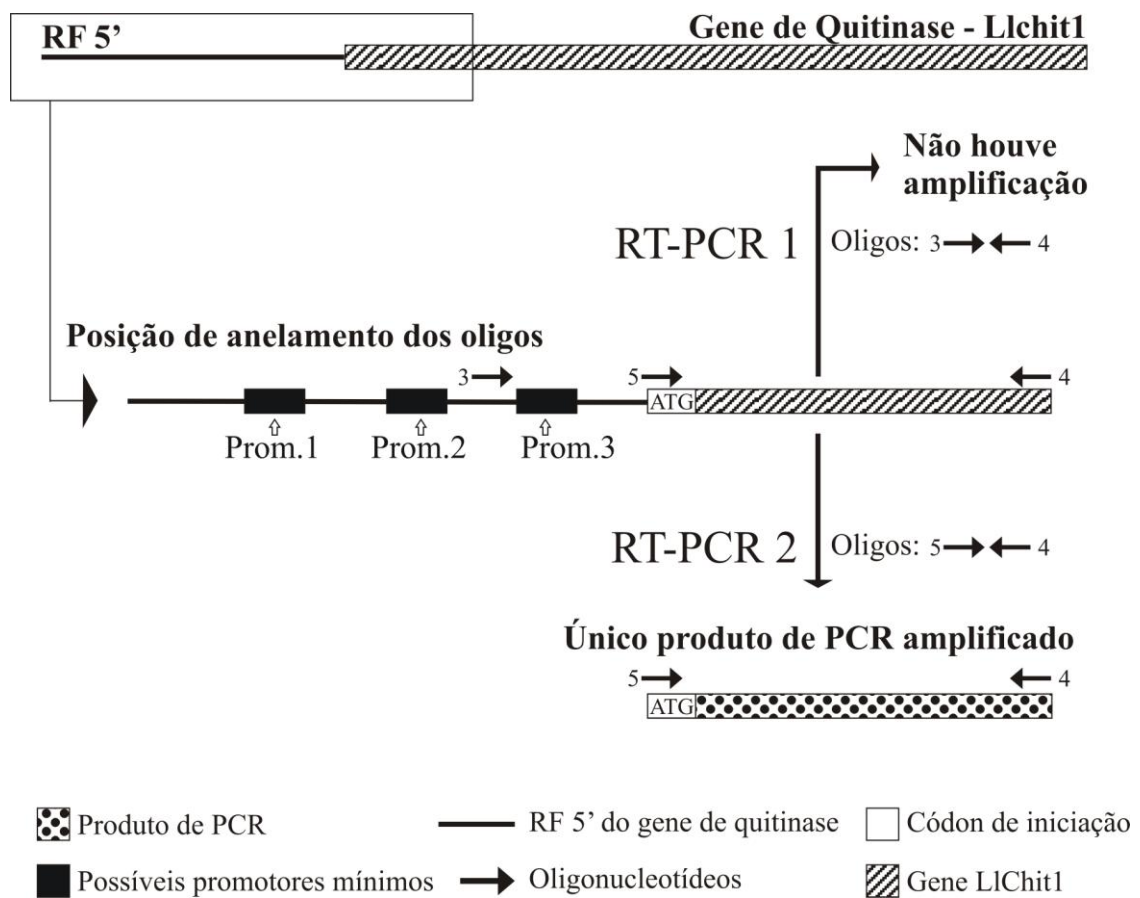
RF 5'

Gene de Quitinase - Llchit1

Não houve amplificação

RT-PCR 1

Oligos: 3 4

Posição de anelamento dos oligos

3

5

4

ATG

Prom.1

Prom.2

Prom.3

RT-PCR 2

Oligos: 5 4

Único produto de PCR amplificado

5

4

ATG

Produto de PCR

RF 5' do gene de quitinase

Códon de iniciação

Possíveis promotores mínimos

Oligonucleotídeos

Gene LlChit1